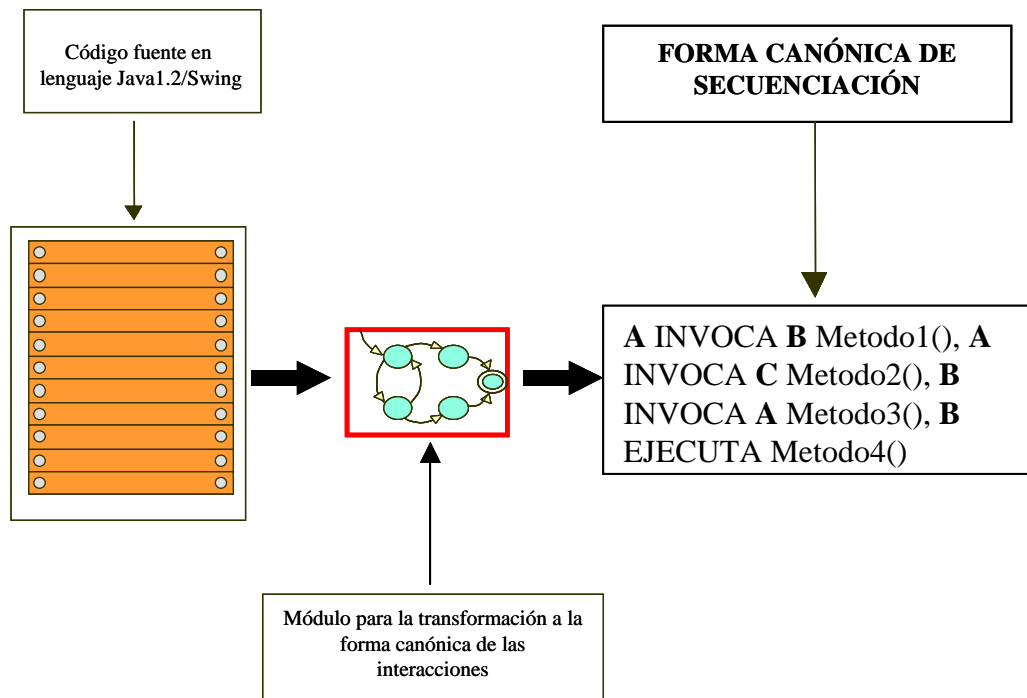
Código fuente en lenguaje Java1.2/Swing

FORMA CANÓNICA DE SECUENCIACIÓN

A INVOCA B Metodo1(), A INVOCA C Metodo2(), B INVOCA A Metodo3(), B EJECUTA Metodo4()

Módulo para la transformación a la forma canónica de las interacciones